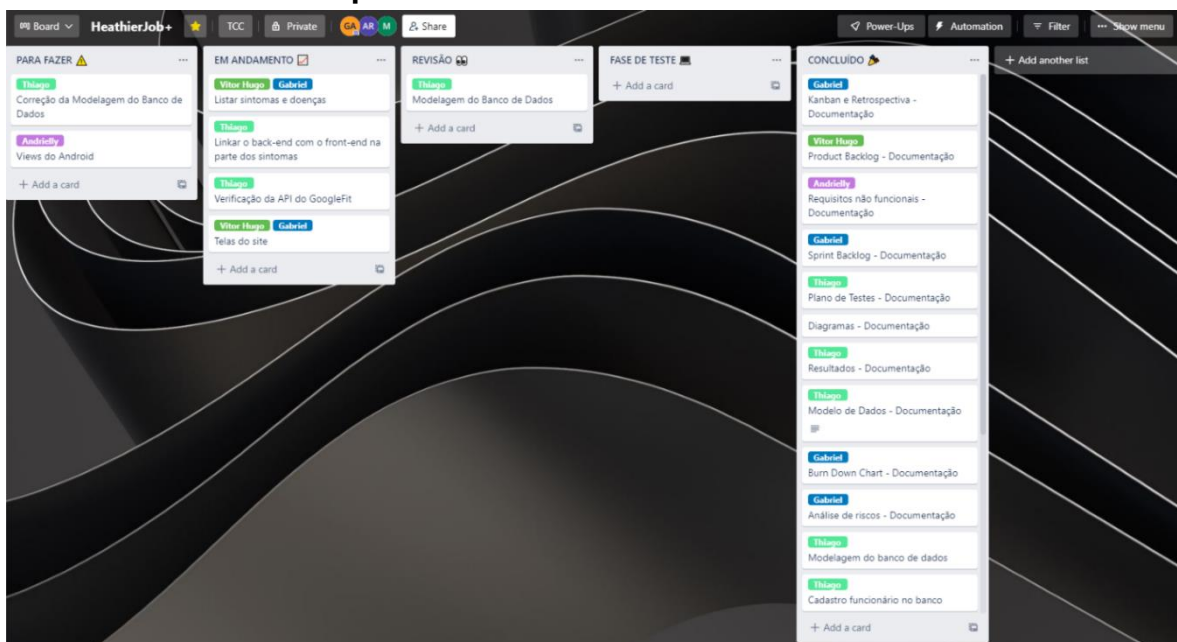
Board HeathierJob+ TCC Private GA AR M Share Power-Ups Automation Filter Show menu

PARA FAZER ⚠
Thiago
Correção da Modelagem do Banco de Dados
Andrielly
Views do Android
+ Add a card

EM ANDAMENTO
Vitor Hugo Gabriel
Listar sintomas e doenças
Thiago
Linkar o back-end com o front-end na parte dos sintomas
Thiago
Verificação da API do GoogleFit
Vitor Hugo Gabriel
Telas do site
+ Add a card

REVISÃO
Thiago
Modelagem do Banco de Dados
+ Add a card

FASE DE TESTE
+ Add a card

CONCLUÍDO
Gabriel
Kanban e Retrospectiva - Documentação
Vitor Hugo
Product Backlog - Documentação
Andrielly
Requisitos não funcionais - Documentação
Gabriel
Sprint Backlog - Documentação
Thiago
Plano de Testes - Documentação
Diagramas - Documentação
Thiago
Resultados - Documentação
Thiago
Modelo de Dados - Documentação
Gabriel
Burn Down Chart - Documentação
Gabriel
Análise de riscos - Documentação
Thiago
Modelagem do banco de dados
Thiago
Cadastro funcionário no banco
+ Add a card

+ Add another list